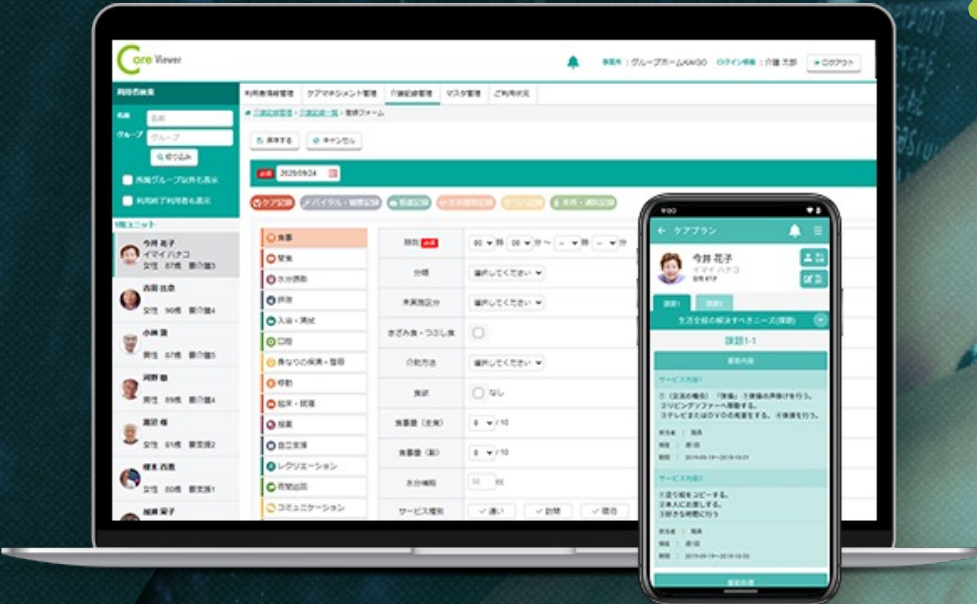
Core Viewer

事業所：グループホームKAIGO　ログイン情報：介護 太郎　ログアウト

利用者検索
名前　名前
グループ　グループ
絞り込み
所属グループ以外も表示
利用終了利用者も表示

1階ユニット
今井 花子
イマイ ハナコ
女性 87歳 要介護3
西原 比奈
女性 90歳 要介護4
小林 清
男性 87歳 要介護3
河野 勉
男性 87歳 要介護4
渡辺 修
男性 81歳 要支援2
植見 西恵
女性 80歳 要支援1
城崎 栄子

利用者情報管理　ケアマネジメント管理　介護記録管理　マスタ管理　ご利用状況

介護記録管理 > 介護記録一覧 > 登録フォーム

保存する　キャンセル

必須　2020/09/24

ケア記録　バイタル・健康記録　看護記録　生活援助記録　ヒヤリ記録　来所・通院記録

食事
間食
水分摂取
排泄
入浴・清拭
口腔
身なりの保清・整容
移動
起床・就寝
服薬
自立支援
レクリエーション
見守り
コミュニケーション

時刻 必須　00 時 00 分 〜 〜 時 〜 分
分類　選択してください
未実施区分　選択してください
きざみ食・つぶし食
介助方法　選択してください
食欲　なし
食事量（主食）　0 /10
食事量（副）　0 /10
水分補給　50 cc
サービス種別　通い　訪問　宿泊

9:00
ケアプラン
今井 花子
イマイ ハナコ
課題1　課題2
生活全般の解決すべきニーズ(課題)
課題1-1
援助内容
サービス内容1
①（定点の場合）「準備」③準備の声掛けを行う。
②リビングソファーへ移動する。
③テレビまたはDVDの視聴をする。④体操を行う。
担当者：職員
頻度：週1回
期間：2019-09-19〜2019-10-31
サービス内容2
①漢字を紙をコピーする。
②本人にお渡しする。
③添削を時間に行う
担当者：職員
頻度：週1回
期間：2019-09-19〜2019-10-30
援助内容